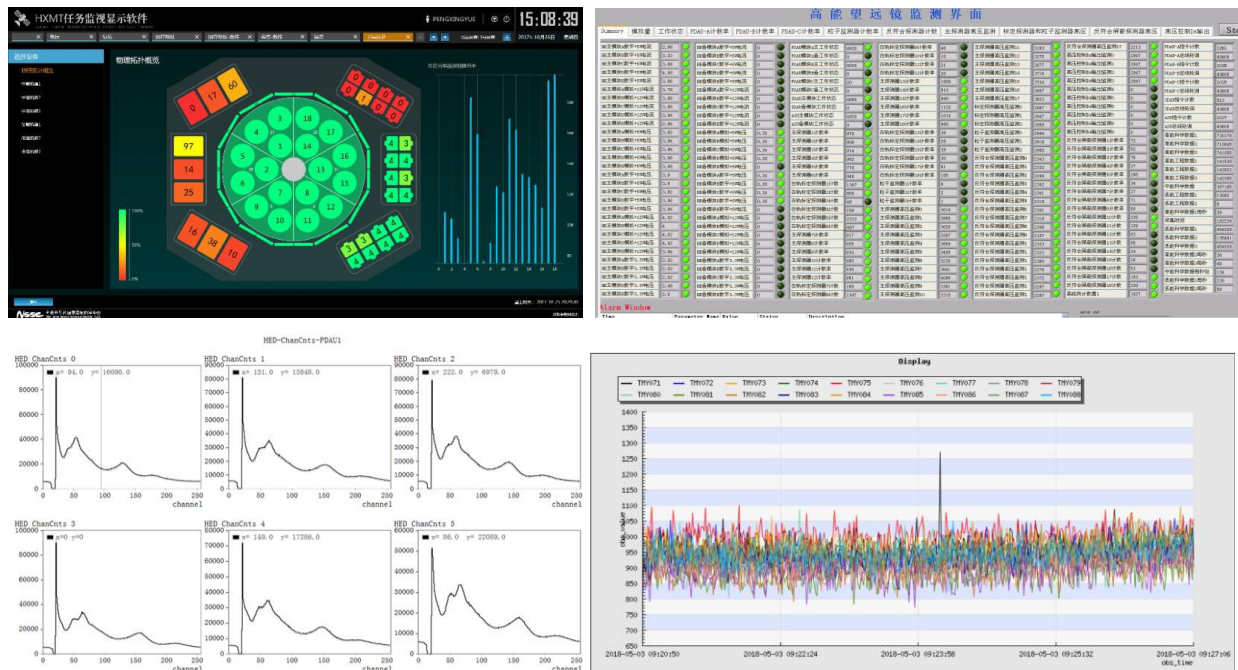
HXMT任务监视显示软件

15:08:39

物理拓扑概览

0 17 60

97
14
25

16 38 10

3 18 4 17 5 14 16 2 1 6 7 13 15 9 8 12 10 11

高能望远镜监测界面

Summary 模拟量 工作状态 PDAU-A计数率 PDAU-B计数率 PDAU-C计数率 粒子监测器计数率 反符合探测器计数 主探测器界面监测 主探测器和粒子监测器高压 反符合屏蔽探测器高压 高压控制&输出

Alarm Window

HED-ChanCnts-PDAU1

HED_ChanCnts 0
x= 94.0 y= 16090.0
channel

HED_ChanCnts 1
x= 131.0 y= 15848.0
channel

HED_ChanCnts 2
x= 222.0 y= 6979.0
channel

HED_ChanCnts 3
x=0 y=0
channel

HED_ChanCnts 4
x= 149.0 y= 17286.0
channel

HED_ChanCnts 5
x= 86.0 y= 22089.0
channel

Display

THY071 THY072 THY073 THY074 THY075 THY076 THY077 THY078 THY079
THY080 THY081 THY082 THY083 THY084 THY085 THY086 THY087 THY088

obs_value

2018-05-03 09:20:50 2018-05-03 09:22:24 2018-05-03 09:23:58 2018-05-03 09:25:32 2018-05-03 09:27:06
obs_time